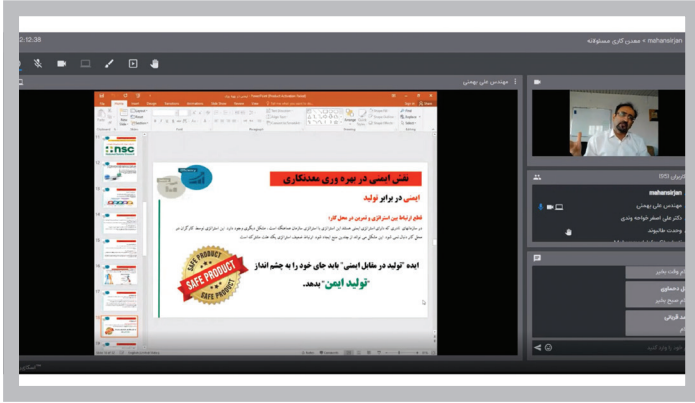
12:12:38

mahansirjan > معدن کاری مسئولانه

مهندس علی بهمنی

nsc

نقش ایمنی در بهره وری معدنکاری

ایمنی در برابر تولید

قطع ارتباط بین استراتژی و تمرین در محل کار:

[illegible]

ایده "تولید در مقابل ایمنی" باید جای خود را به چشم انداز "تولید ایمن" بدهد.

SAFE PRODUCT

SAFE PRODUCT

کاربران (65)

mahansirjan

مهندس علی بهمنی

دکتر علی اصغر خواجه وندی

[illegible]

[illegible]

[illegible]

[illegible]